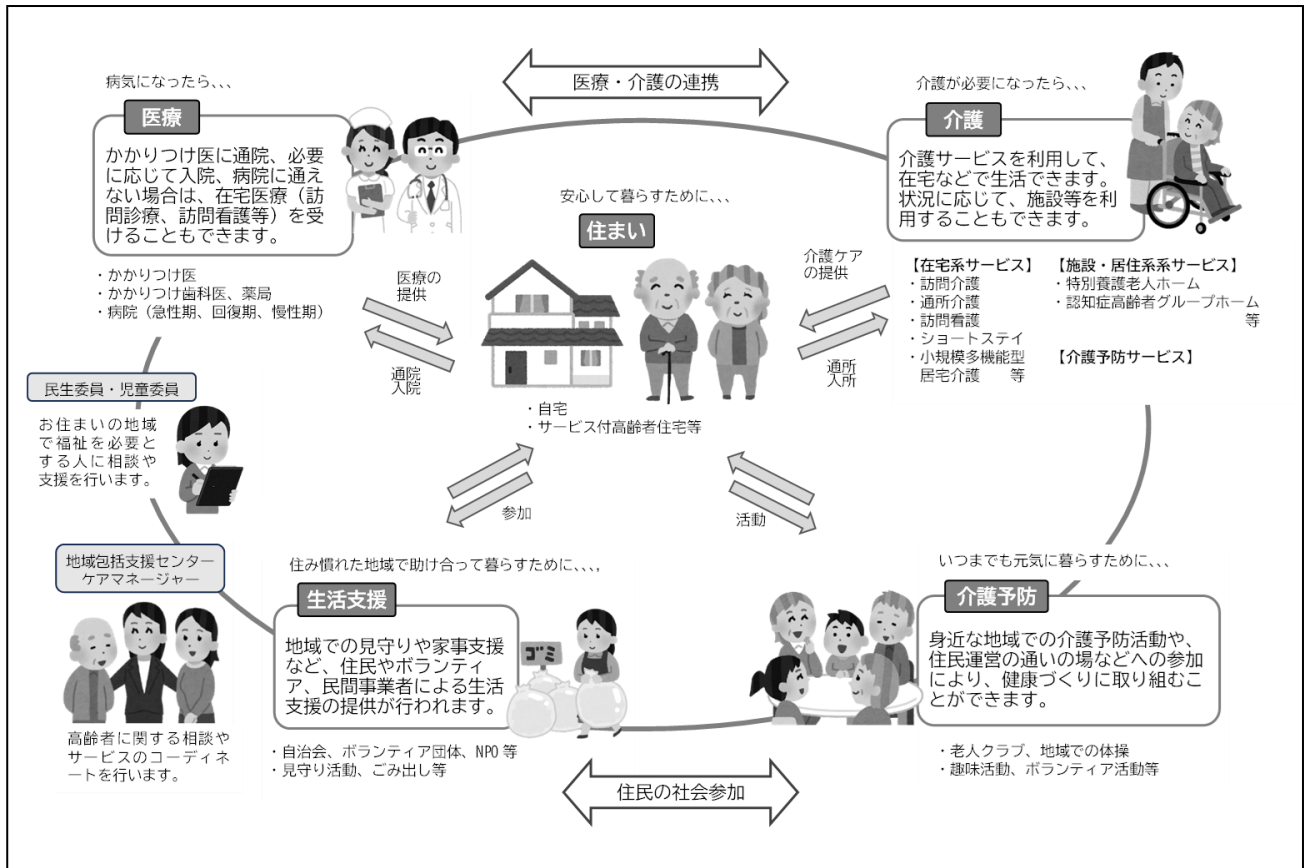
医療・介護の連携

病気になったら，，，

医療

かかりつけ医に通院、必要に応じて入院、病院に通えない場合は、在宅医療（訪問診療、訪問看護等）を受けることもできます。

・かかりつけ医
・かかりつけ歯科医、薬局
・病院（急性期、回復期、慢性期）

介護が必要になったら，，，

介護

介護サービスを利用して、在宅などで生活できます。状況に応じて、施設等を利用することもできます。

安心して暮らすために，，，

住まい

医療の提供

通院入院

介護ケアの提供

通所入所

・自宅
・サービス付高齢者住宅等

【在宅系サービス】
・訪問介護
・通所介護
・訪問看護
・ショートステイ
・小規模多機能型居宅介護　等

【施設・居住系系サービス】
・特別養護老人ホーム
・認知症高齢者グループホーム　等

【介護予防サービス】

民生委員・児童委員

お住まいの地域で福祉を必要とする人に相談や支援を行います。

参加

活動

地域包括支援センター
ケアマネージャー

高齢者に関する相談やサービスのコーディネートを行います。

住み慣れた地域で助け合って暮らすために，，，，

生活支援

地域での見守りや家事支援など、住民やボランティア、民間事業者による生活支援の提供が行われます。

ゴミ

・自治会、ボランティア団体、NPO等
・見守り活動、ごみ出し等

いつまでも元気に暮らすために，，，

介護予防

身近な地域での介護予防活動や、住民運営の通いの場などへの参加により、健康づくりに取り組むことができます。

・老人クラブ、地域での体操
・趣味活動、ボランティア活動等

住民の社会参加